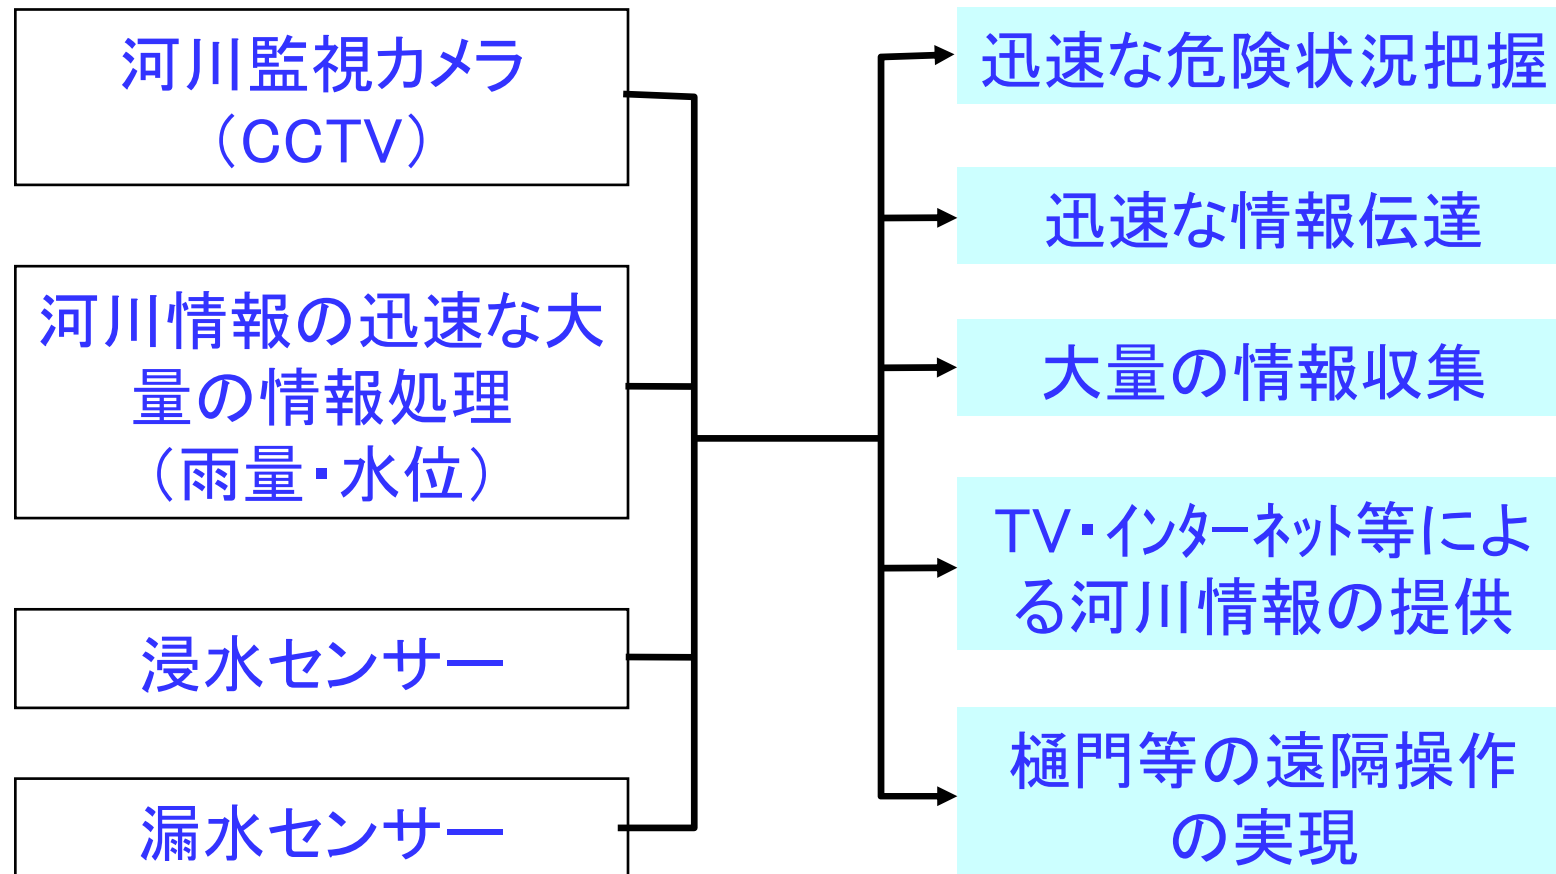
河川監視カメラ
（CCTV）

河川情報の迅速な大量の情報処理
（雨量・水位）

浸水センサー

漏水センサー

迅速な危険状況把握

迅速な情報伝達

大量の情報収集

TV・インターネット等による河川情報の提供

樋門等の遠隔操作の実現